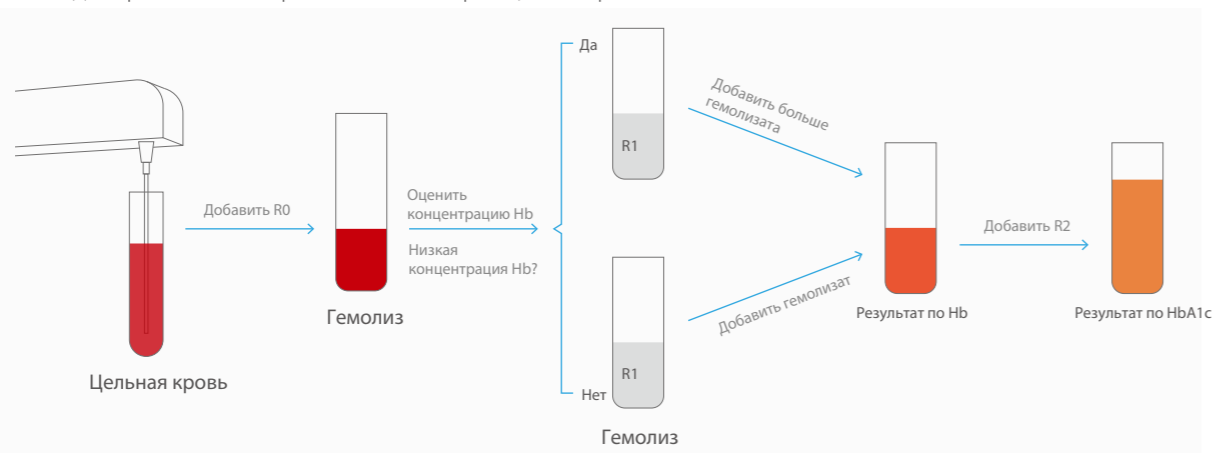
Цельная кровь

Добавить R0

Гемолиз

Оценить концентрацию Hb

Низкая концентрация Hb?

Да

R1

Нет

R1

Гемолиз

Добавить больше гемолизата

Добавить гемолизат

Результат по Hb

Добавить R2

Результат по HbA1c